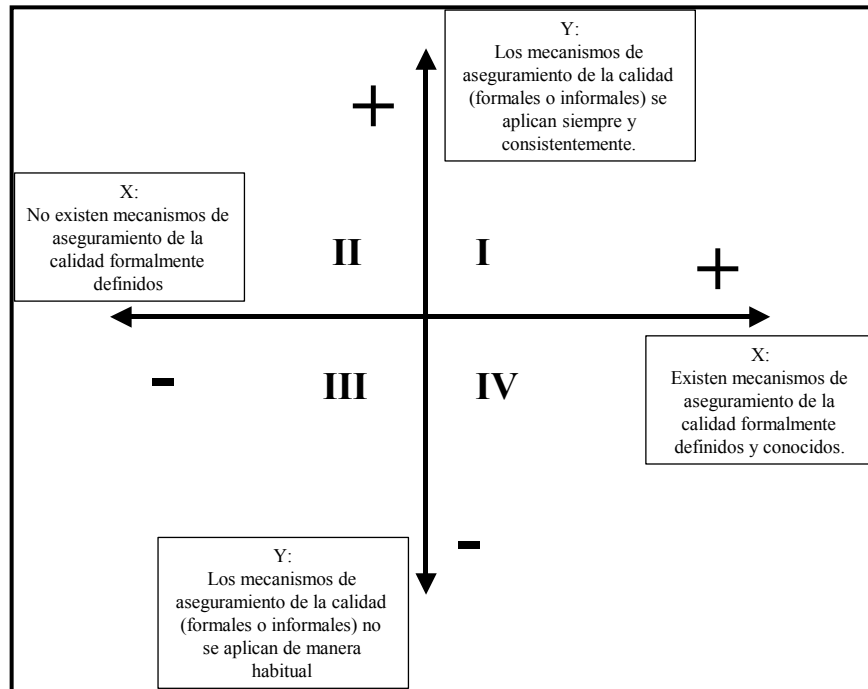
Y:
Los mecanismos de aseguramiento de la calidad (formales o informales) se aplican siempre y consistentemente.

+

X:
No existen mecanismos de aseguramiento de la calidad formalmente definidos

II

I

+

-

III

IV

X:
Existen mecanismos de aseguramiento de la calidad formalmente definidos y conocidos.

-

Y:
Los mecanismos de aseguramiento de la calidad (formales o informales) no se aplican de manera habitual